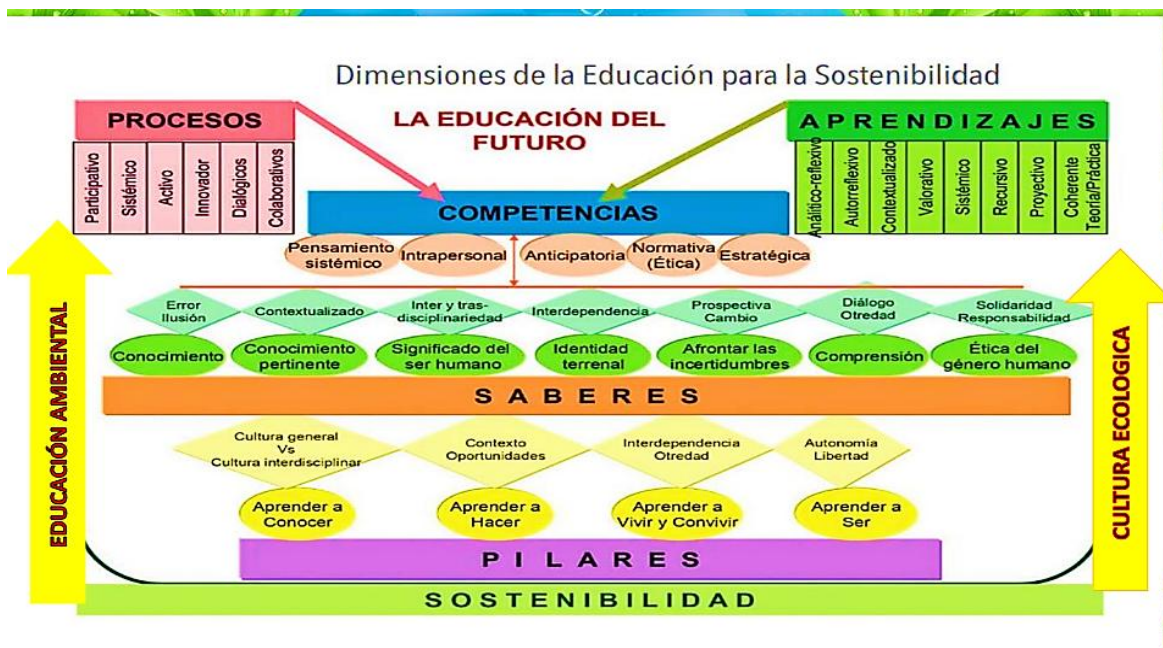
Dimensiones de la Educación para la Sostenibilidad

PROCESOS

Participativo | Sistémico | Activo | Innovador | Dialógicos | Colaborativos

LA EDUCACIÓN DEL FUTURO

APRENDIZAJES

Analítico-reflexivo | Autorreflexivo | Contextualizado | Valorativo | Sistémico | Recursivo | Proyectivo | Coherente Teoría/Práctica

COMPETENCIAS

Pensamiento sistémico | Intrapersonal | Anticipatoria | Normativa (Ética) | Estratégica

EDUCACIÓN AMBIENTAL

CULTURA ECOLOGICA

Error Ilusión | Contextualizado | Inter y tras-disciplinariedad | Interdependencia | Prospectiva Cambio | Diálogo Otredad | Solidaridad Responsabilidad

Conocimiento | Conocimiento pertinente | Significado del ser humano | Identidad terrenal | Afrontar las incertidumbres | Comprensión | Ética del género humano

SABERES

Cultura general Vs Cultura interdisciplinar | Contexto Oportunidades | Interdependencia Otredad | Autonomía Libertad

Aprender a Conocer | Aprender a Hacer | Aprender a Vivir y Convivir | Aprender a Ser

PILARES

SOSTENIBILIDAD